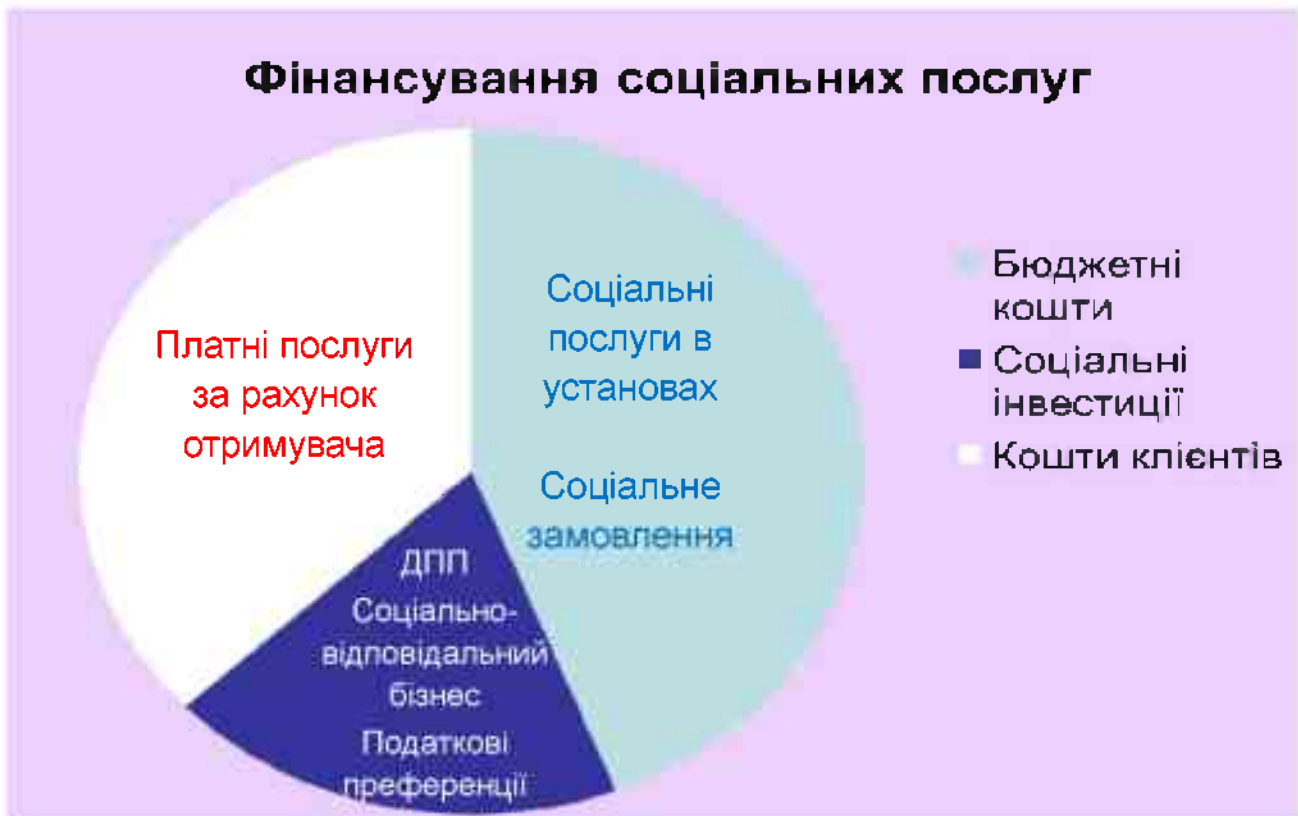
Фінансування соціальних послуг

Соціальні послуги в установах

Соціальне замовлення

Платні послуги за рахунок отримувача

ДПП

Соціально-відповідальний бізнес

Податкові преференції

Бюджетні кошти

Соціальні інвестиції

Кошти клієнтів